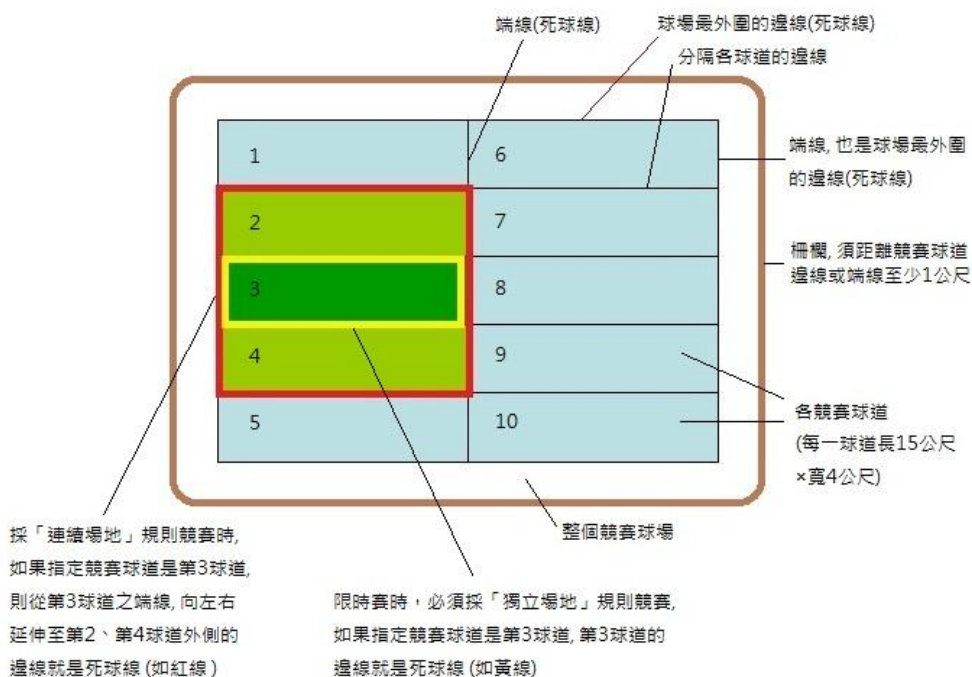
端線(死球線)

球場最外圍的邊線(死球線)

分隔各球道的邊線

端線, 也是球場最外圍的邊線(死球線)

柵欄, 須距離競賽球道邊線或端線至少1公尺

1

6

2

7

3

8

4

9

5

10

各競賽球道
(每一球道長15公尺×寬4公尺)

整個競賽球場

採「連續場地」規則競賽時, 如果指定競賽球道是第3球道, 則從第3球道之端線, 向左右延伸至第2、第4球道外側的邊線就是死球線 (如紅線)

限時賽時，必須採「獨立場地」規則競賽, 如果指定競賽球道是第3球道, 第3球道的邊線就是死球線 (如黃線)